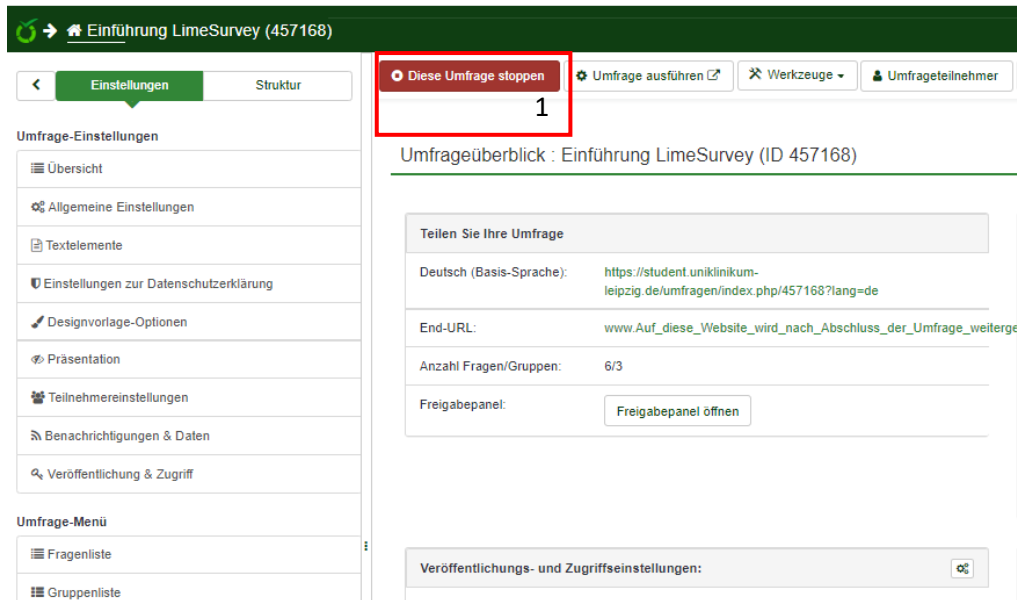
Einführung LimeSurvey (457168)

Einstellungen | Struktur

Umfrage-Einstellungen
Übersicht
Allgemeine Einstellungen
Textelemente
Einstellungen zur Datenschutzerklärung
Designvorlage-Optionen
Präsentation
Teilnehmereinstellungen
Benachrichtigungen & Daten
Veröffentlichung & Zugriff

Umfrage-Menü
Fragenliste
Gruppenliste

Diese Umfrage stoppen
Umfrage ausführen
Werkzeuge
Umfrageteilnehmer
1

Umfrageüberblick : Einführung LimeSurvey (ID 457168)

Teilen Sie Ihre Umfrage

| | |
|---|---|
| Deutsch (Basis-Sprache): | https://student.uniklinikum-leipzig.de/umfragen/index.php/457168?lang=de |
| End-URL: | www.Auf_diese_Website_wird_nach_Abschluss_der_Umfrage_weiterge |
| Anzahl Fragen/Gruppen: | 6/3 |
| Freigabepanel: | Freigabepanel öffnen |

Veröffentlichungs- und Zugriffseinstellungen: